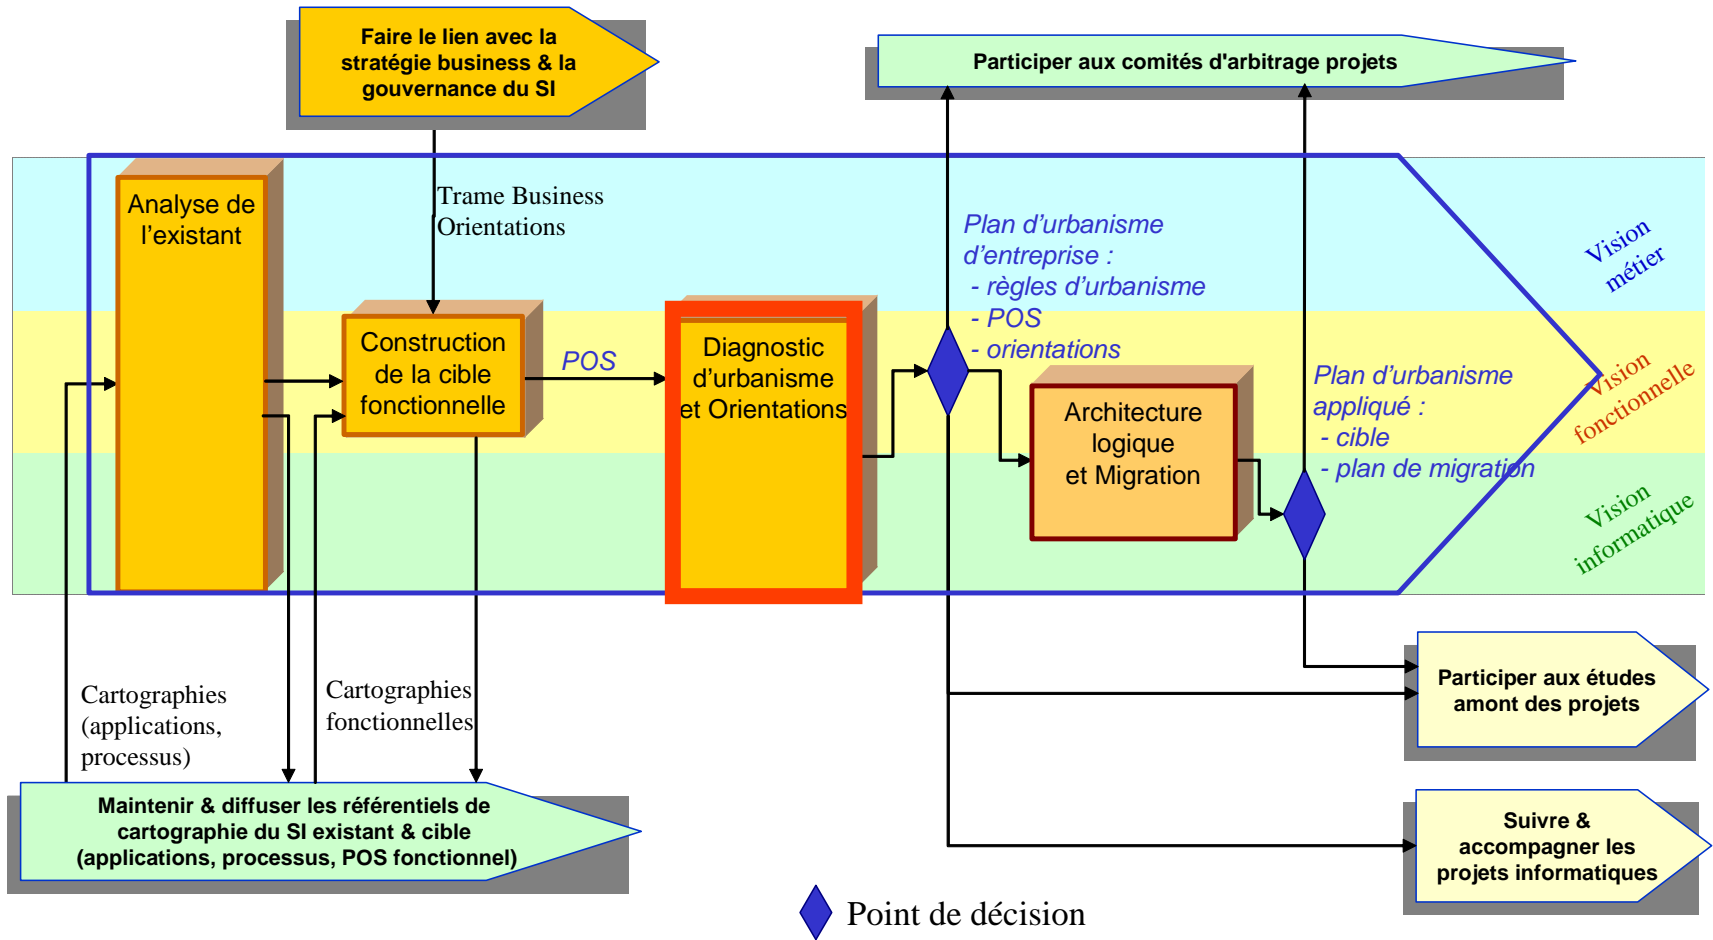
Faire le lien avec la stratégie business & la gouvernance du SI

Participer aux comités d'arbitrage projets

Trame Business Orientations

Analyse de l'existant

Construction de la cible fonctionnelle

POS

Diagnostic d'urbanisme et Orientations

Plan d'urbanisme d'entreprise :
- règles d'urbanisme
- POS
- orientations

Architecture logique et Migration

Plan d'urbanisme appliqué :
- cible
- plan de migration

Vision métier

Vision fonctionnelle

Vision informatique

Cartographies (applications, processus)

Cartographies fonctionnelles

Participer aux études amont des projets

Maintenir & diffuser les référentiels de cartographie du SI existant & cible (applications, processus, POS fonctionnel)

Suivre & accompagner les projets informatiques

Point de décision